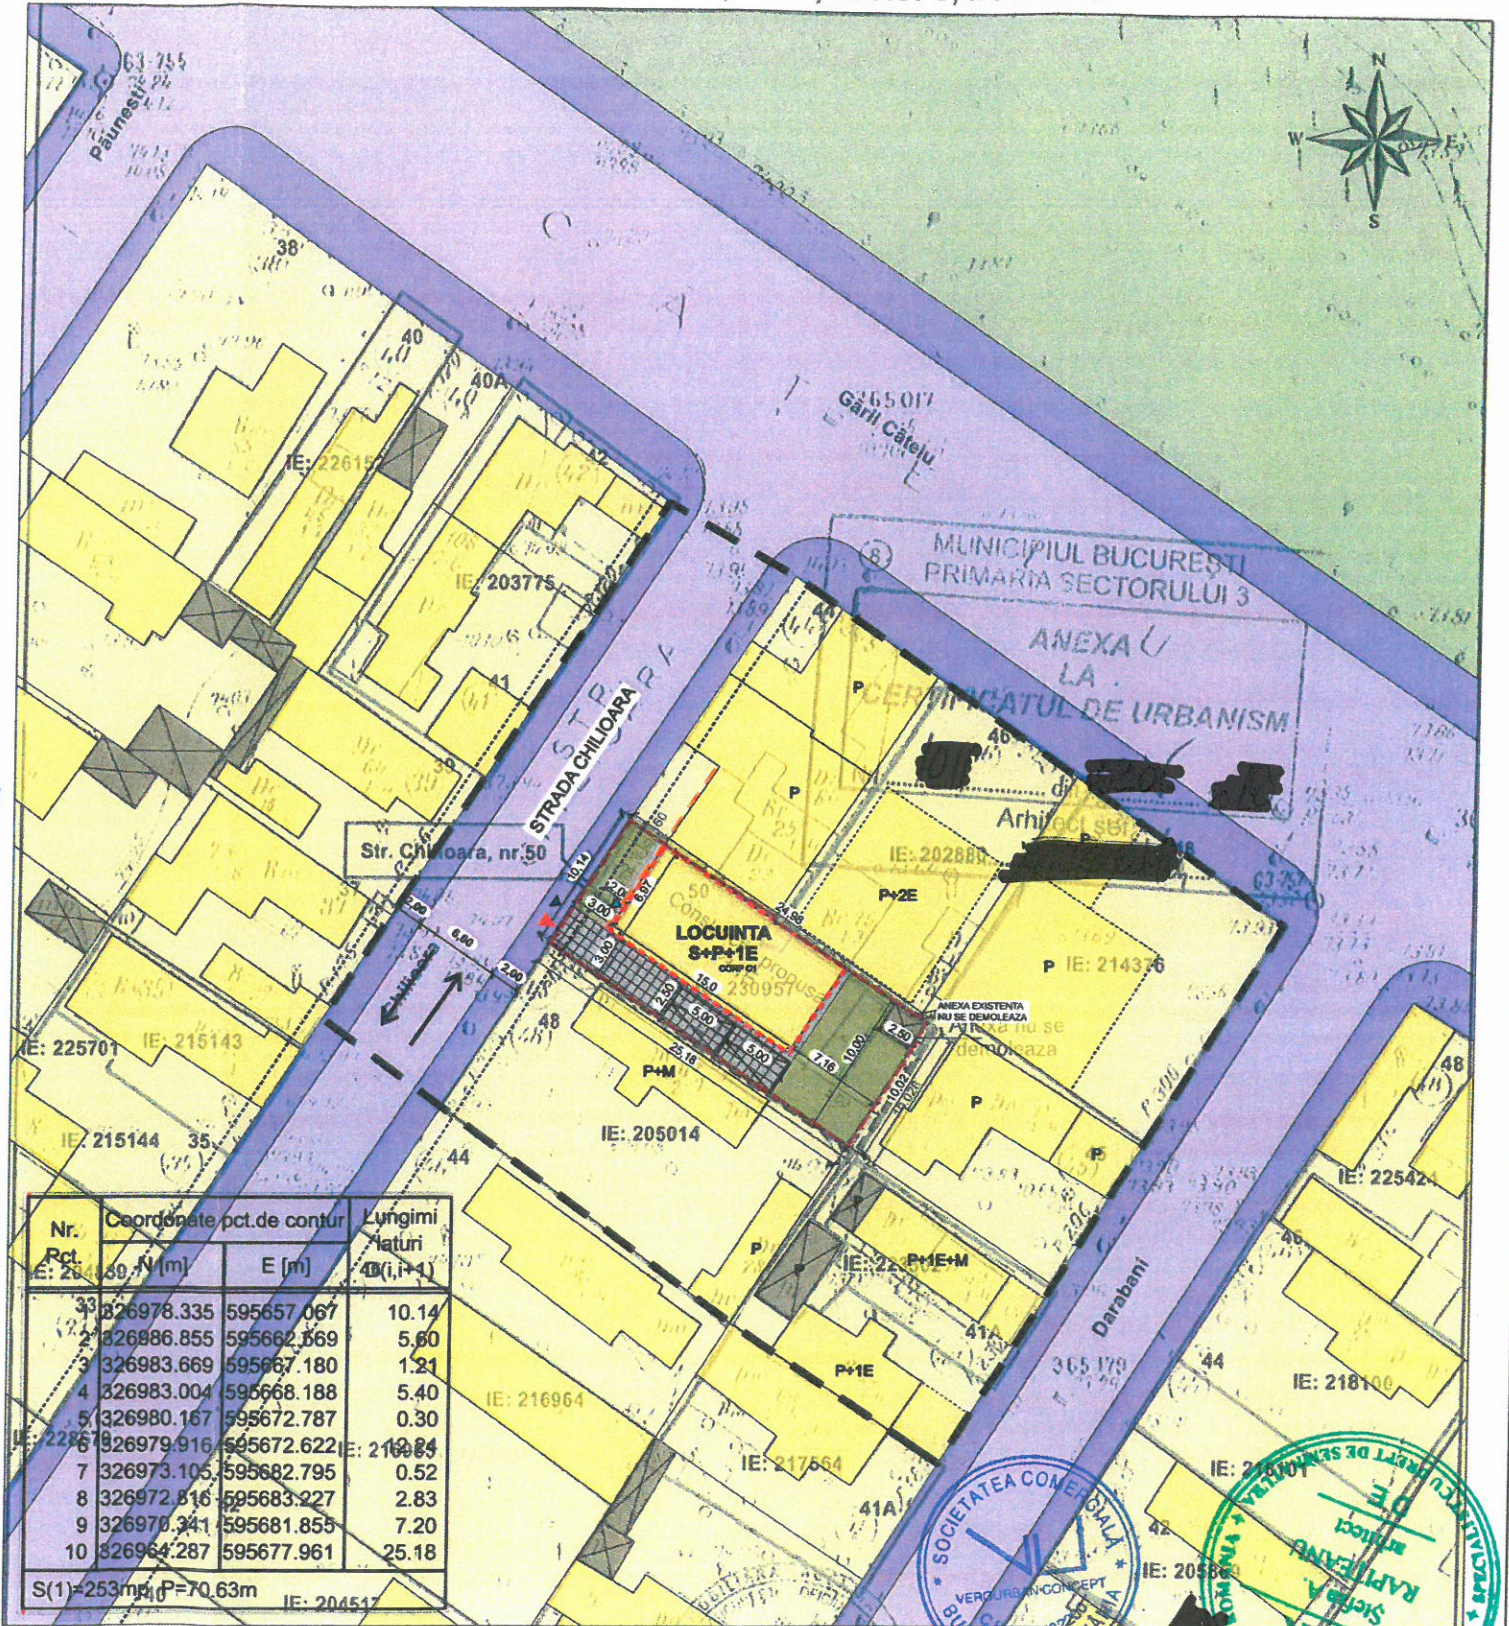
N
S
W
E

Păunesti

38
40
40A
IE: 22615
IE: 203775
41
39
STR. CHILIOARA
STRADA CHILIOARA
Str. Chilioara, nr.50
Chilioara

Gării Cățelu
265017

MUNICIPIUL BUCUREȘTI
PRIMARIA SECTORULUI 3
ANEXA
LA
CERTIFICATUL DE URBANISM

Arhitect sef

46
P
P
IE: 202889
P+2E
P
IE: 214376
P
P
P

LOCUINTA
S+P+1E
CORP C1
50
Construcție propusă
230957
ANEXA EXISTENTA NU SE DEMOLEAZA
Anexa nu se demoleaza

10.14
2.0
3.00
6.97
3.00
24.96
15.0
5.00
5.00
5.00
2.00
7.16
10.00
2.50
10.02
25.18
2.80
6.60
2.80

48
P+M
IE: 205014
44
IE: 225701
IE: 215143
IE: 215144
35
P
IE: 22...
P+1E+M
41A
P+1E
IE: 216964
IE: 217564
41A
Darabani
365179
44
IE: 218100
IE: 225424
48
46
IE: 21...
42
IE: 2058...
IE: 20451...

| Nr. Pct. | Coordonate pct.de contur N [m] | E [m] | Lungimi laturi D(i,i+1) |
|---|---|---|---|
| 1 | 326978.335 | 595657.067 | 10.14 |
| 2 | 326986.855 | 595662.569 | 5.60 |
| 3 | 326983.669 | 595667.180 | 1.21 |
| 4 | 326983.004 | 595668.188 | 5.40 |
| 5 | 326980.167 | 595672.787 | 0.30 |
| 6 | 326979.916 | 595672.622 | 19.24 |
| 7 | 326973.105 | 595682.795 | 0.52 |
| 8 | 326972.816 | 595683.227 | 2.83 |
| 9 | 326970.341 | 595681.855 | 7.20 |
| 10 | 326964.287 | 595677.961 | 25.18 |

S(1)=253mp P=70.63m

SOCIETATEA COMERCIALA
VERDURBAN CONCEPT
ROMANIA
RAPITEANU
arhitect
D.E.